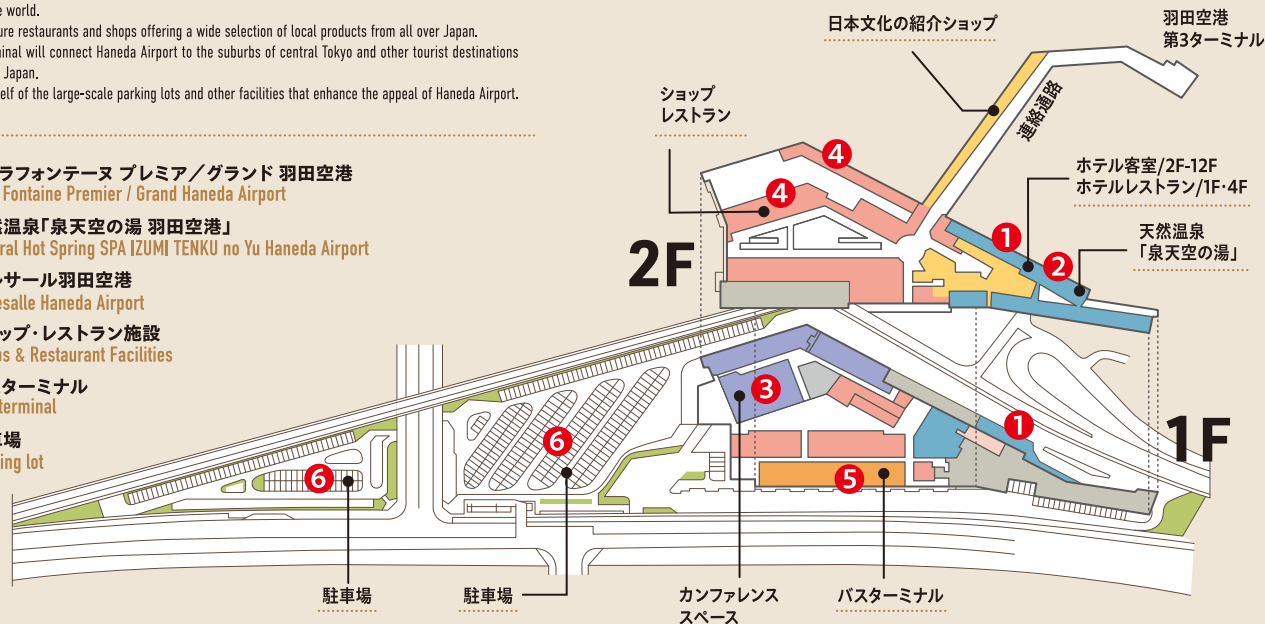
e world.
ure restaurants and shops offering a wide selection of local products from all over Japan.
inal will connect Haneda Airport to the suburbs of central Tokyo and other tourist destinations
Japan.
elf of the large-scale parking lots and other facilities that enhance the appeal of Haneda Airport.

ラフォンテーヌ プレミア／グランド 羽田空港
Fontaine Premier / Grand Haneda Airport

然温泉「泉天空の湯 羽田空港」
ral Hot Spring SPA IZUMI TENKU no Yu Haneda Airport

ンサール羽田空港
esalle Haneda Airport

ップ・レストラン施設
s & Restaurant Facilities

スターミナル
terminal

車場
ing lot

日本文化の紹介ショップ

羽田空港
第3ターミナル

連絡通路

ショップ
レストラン

ホテル客室/2F-12F
ホテルレストラン/1F･4F

天然温泉
「泉天空の湯」

2F

1F

4
4
1
2
3
1
5
6
6

駐車場

駐車場

カンファレンス
スペース

バスターミナル